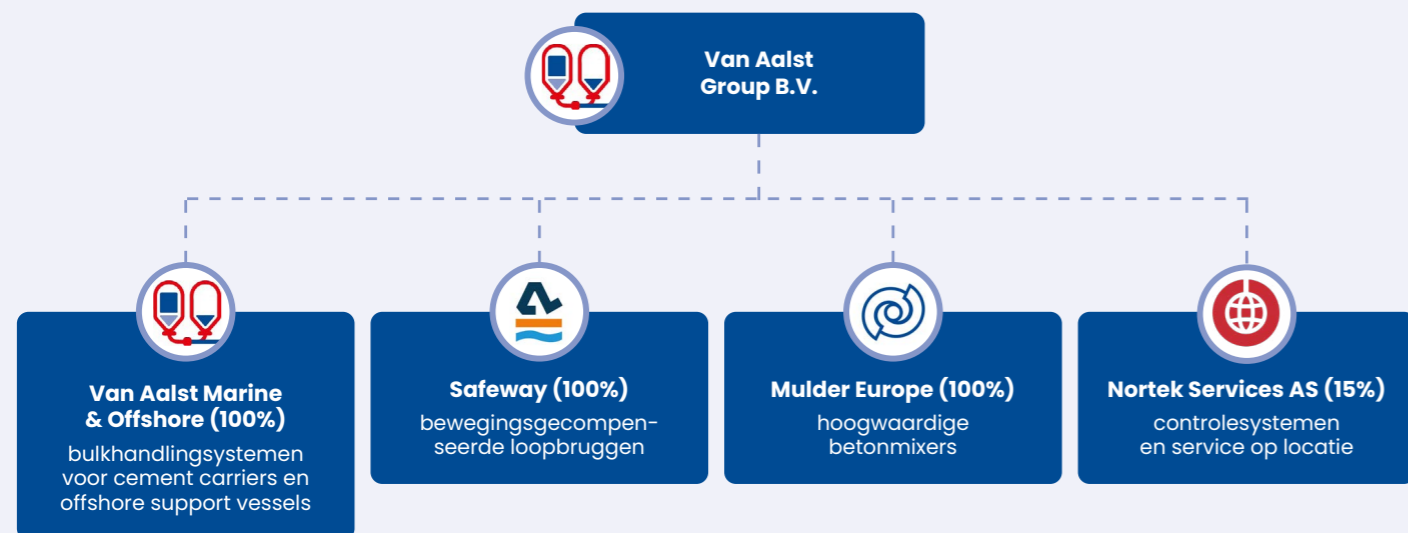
Van Aalst Group B.V.

Van Aalst Marine & Offshore (100%)
bulkhandlingsystemen voor cement carriers en offshore support vessels

Safeway (100%)
bewegingsgecompenseerde loopbruggen

Mulder Europe (100%)
hoogwaardige betonmixers

Nortek Services AS (15%)
controlesystemen en service op locatie